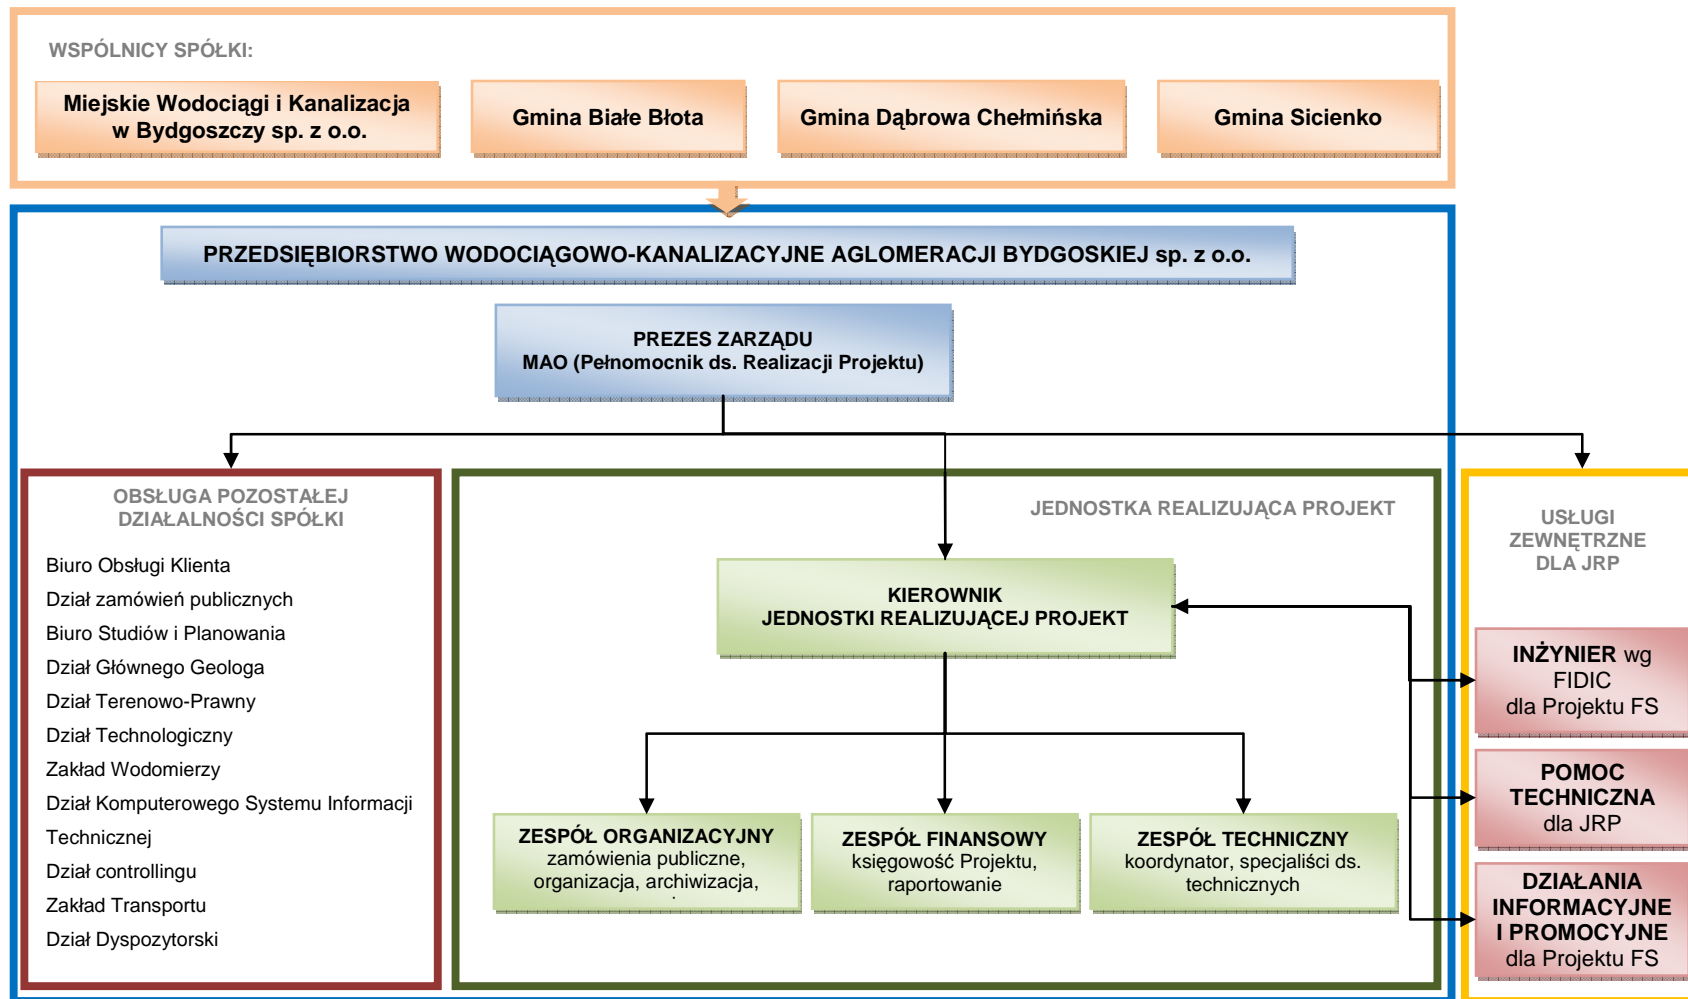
WSPÓLNICY SPÓŁKI:

Miejskie Wodociągi i Kanalizacja w Bydgoszczy sp. z o.o.

Gmina Białe Błota

Gmina Dąbrowa Chełmińska

Gmina Sicienko

PRZEDSIĘBIORSTWO WODOCIĄGOWO-KANALIZACYJNE AGLOMERACJI BYDGOSKIEJ sp. z o.o.

PREZES ZARZĄDU
MAO (Pełnomocnik ds. Realizacji Projektu)

OBSŁUGA POZOSTAŁEJ DZIAŁALNOŚCI SPÓŁKI

Biuro Obsługi Klienta
Dział zamówień publicznych
Biuro Studiów i Planowania
Dział Głównego Geologa
Dział Terenowo-Prawny
Dział Technologiczny
Zakład Wodomierzy
Dział Komputerowego Systemu Informacji Technicznej
Dział controllingu
Zakład Transportu
Dział Dyspozytorski

JEDNOSTKA REALIZUJĄCA PROJEKT

KIEROWNIK
JEDNOSTKI REALIZUJĄCEJ PROJEKT

ZESPÓŁ ORGANIZACYJNY
zamówienia publiczne, organizacja, archiwizacja,

ZESPÓŁ FINANSOWY
księgowość Projektu, raportowanie

ZESPÓŁ TECHNICZNY
koordynator, specjaliści ds. technicznych

USŁUGI ZEWNĘTRZNE DLA JRP

INŻYNIER wg FIDIC dla Projektu FS

POMOC TECHNICZNA dla JRP

DZIAŁANIA INFORMACYJNE I PROMOCYJNE dla Projektu FS